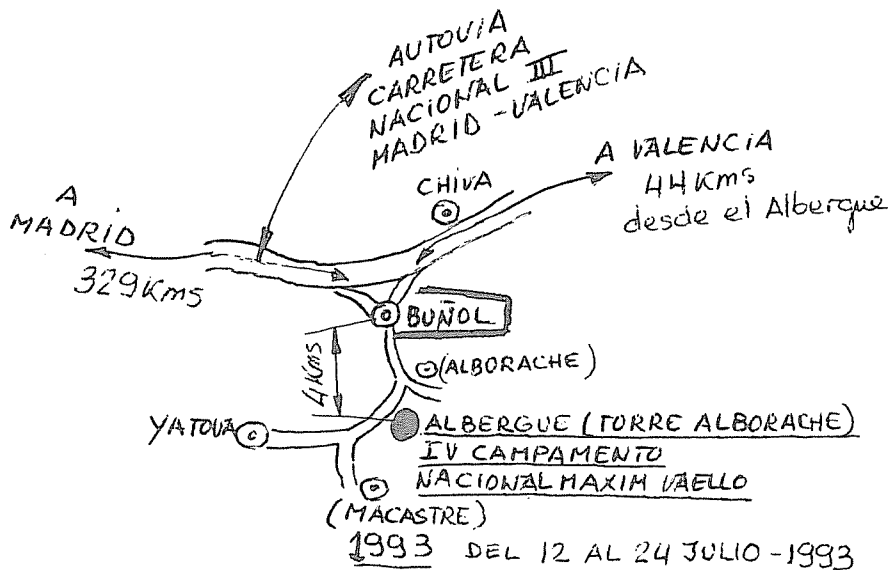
AUTOVIA
CARRETERA
NACIONAL III
MADRID - VALENCIA

A MADRID
329Kms

CHIVA

A VALENCIA
44Kms
desde el Albergue

BUÑOL

4Kms

(ALBORACHE)

YATOVA

ALBERGUE (TORRE ALBORACHE)
IV CAMPAMENTO
NACIONAL MAXIM VAELLO

(MACASTRE)

1993 DEL 12 AL 24 JULIO - 1993